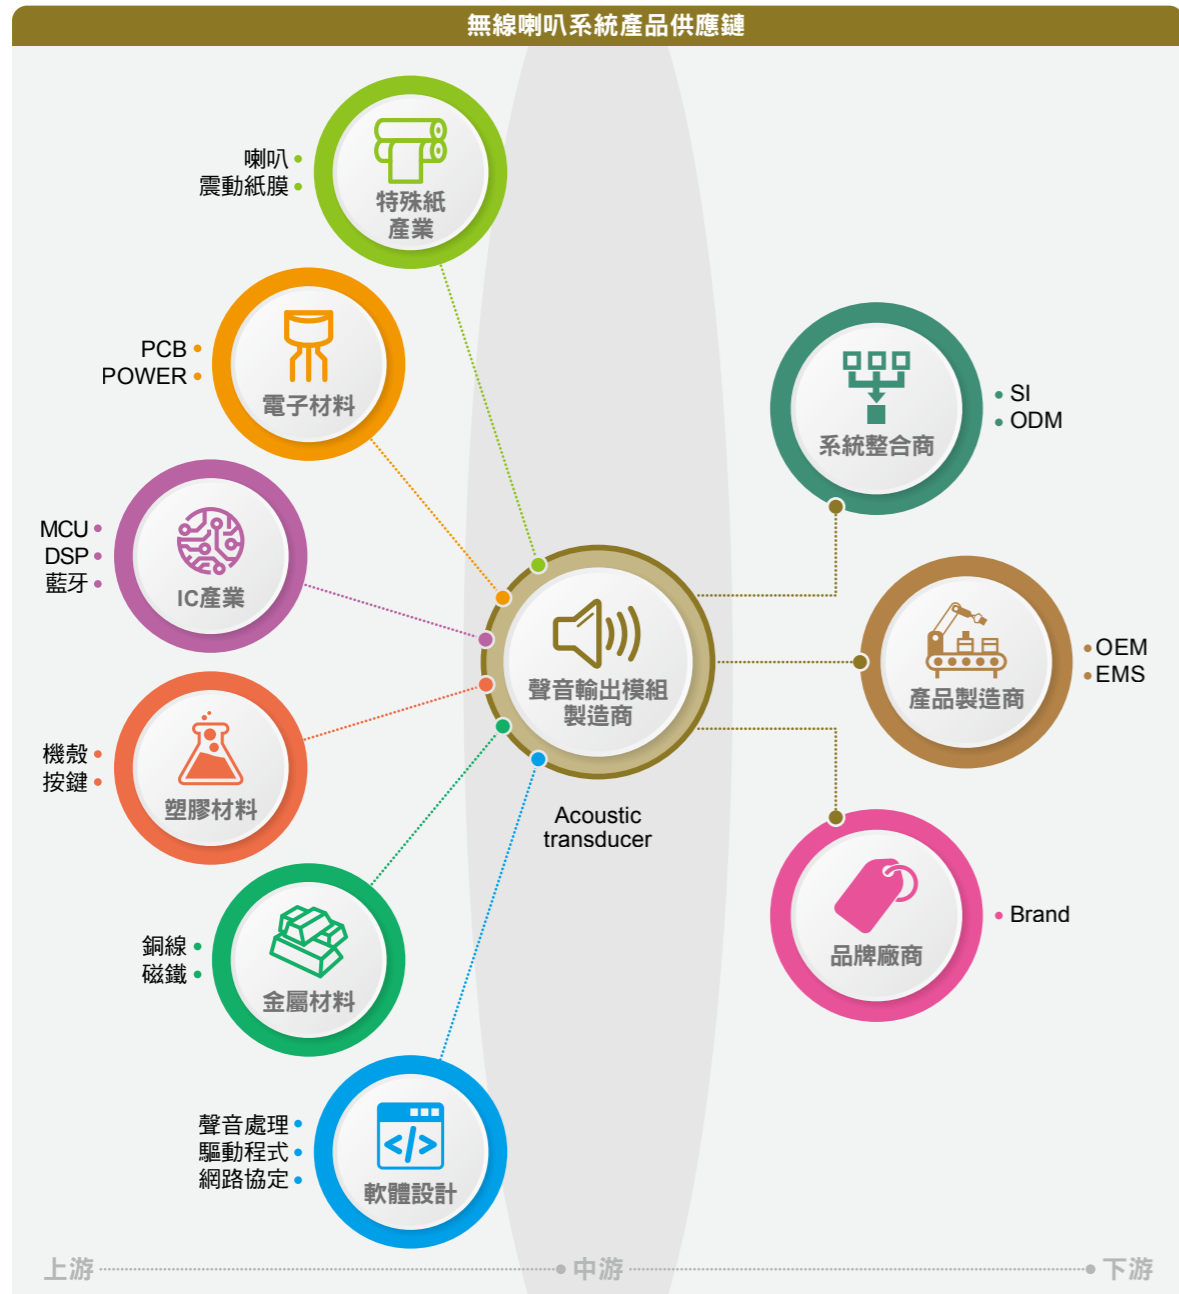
無線喇叭系統產品供應鏈

喇叭
震動紙膜
特殊紙產業

PCB
POWER
電子材料

MCU
DSP
藍牙
IC產業

機殼
按鍵
塑膠材料

銅線
磁鐵
金屬材料

聲音處理
驅動程式
網路協定
軟體設計

聲音輸出模組製造商
Acoustic transducer

系統整合商
SI
ODM

產品製造商
OEM
EMS

品牌廠商
Brand

上游
中游
下游